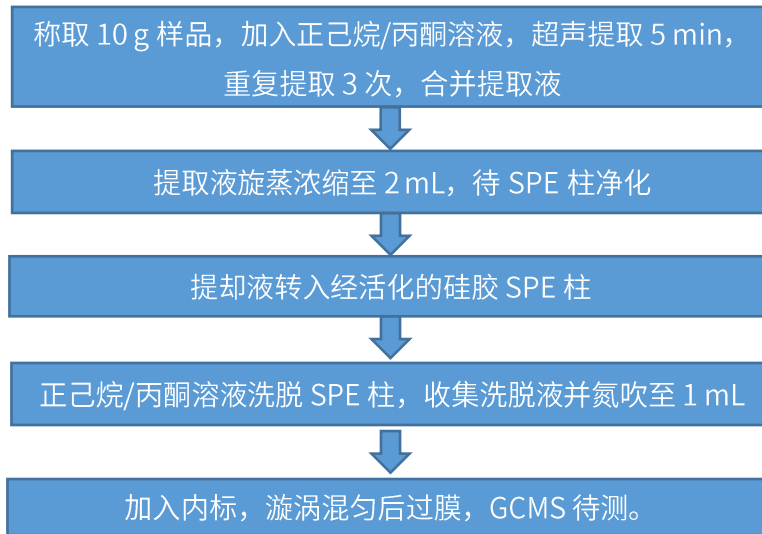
称取 10 g 样品，加入正己烷/丙酮溶液，超声提取 5 min，重复提取 3 次，合并提取液

提取液旋蒸浓缩至 2 mL，待 SPE 柱净化

提却液转入经活化的硅胶 SPE 柱

正己烷/丙酮溶液洗脱 SPE 柱，收集洗脱液并氮吹至 1 mL

加入内标，漩涡混匀后过膜，GCMS 待测。